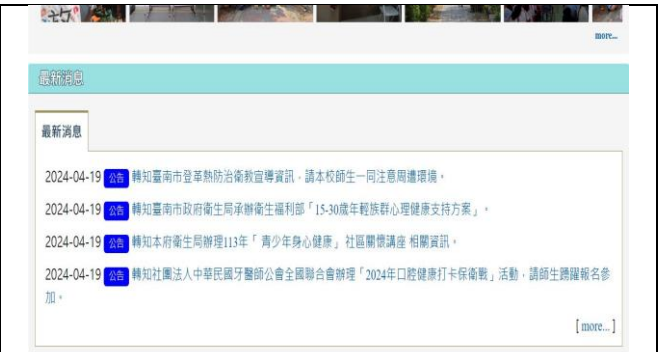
more...

最新消息

最新消息

2024-04-19 公告 轉知臺南市登革熱防治衛教宣導資訊，請本校師生一同注意周遭環境。

2024-04-19 公告 轉知臺南市政府衛生局承辦衛生福利部「15-30歲年輕族群心理健康支持方案」。

2024-04-19 公告 轉知本府衛生局辦理113年「青少年身心健康」社區關懷講座 相關資訊。

2024-04-19 公告 轉知社團法人中華民國牙醫師公會全國聯合會辦理「2024年口腔健康打卡保衛戰」活動，請師生踴躍報名參加。

[ more... ]